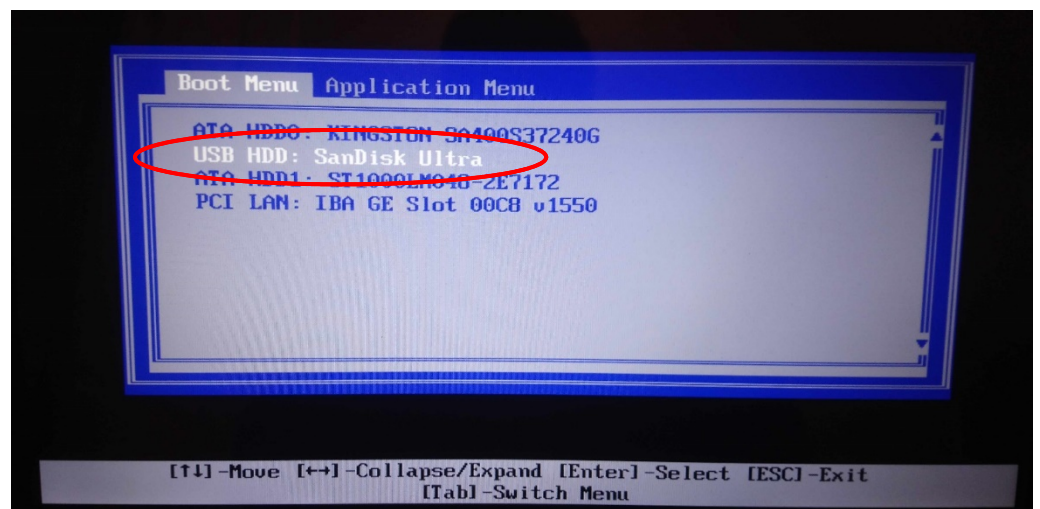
Boot Menu Application Menu

ATA HDD0: KINGSTON SA400S37240G
USB HDD: SanDisk Ultra
ATA HDD1: ST1000LM048-2E7172
PCI LAN: IBA GE Slot 00C8 v1550

[↑↓]-Move [←→]-Collapse/Expand [Enter]-Select [ESC]-Exit
[Tab]-Switch Menu